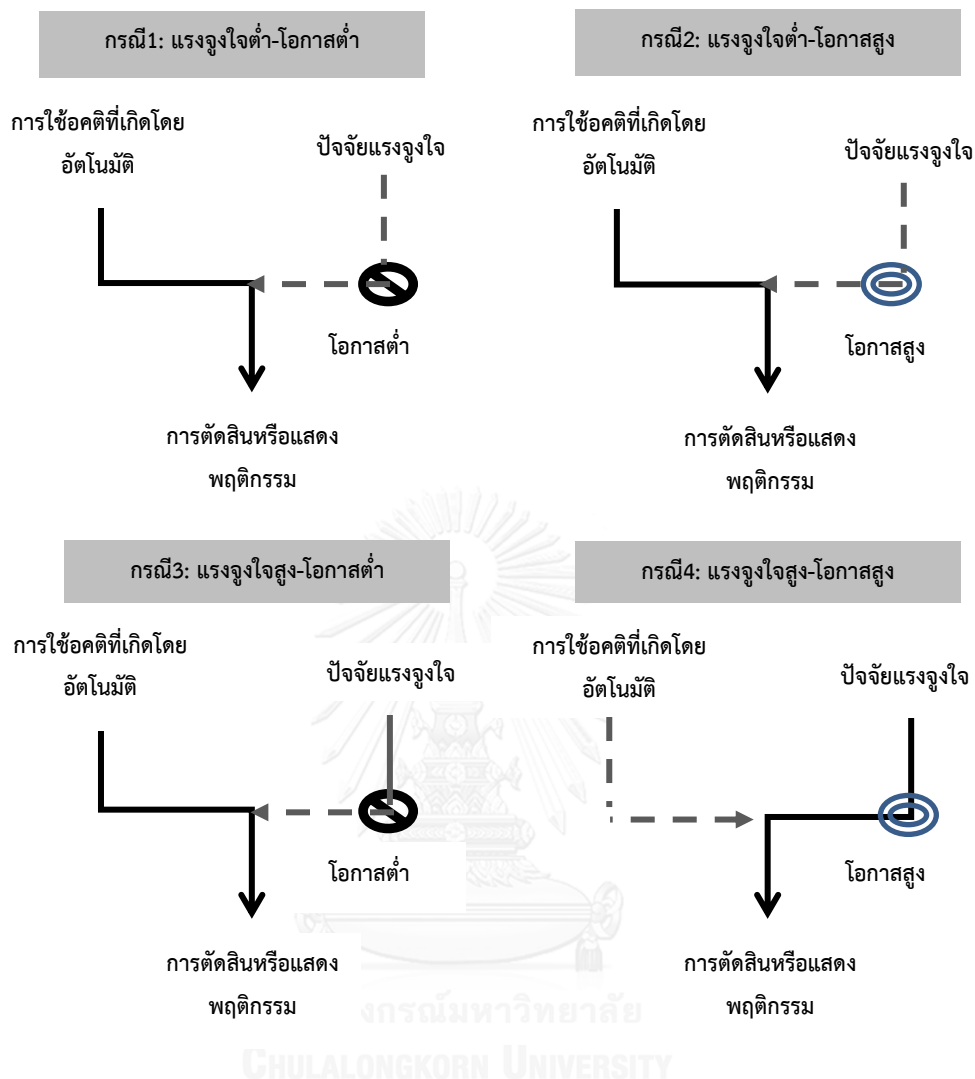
กรณี1: แรงจูงใจต่ำ-โอกาสต่ำ

การใช้อคติที่เกิดโดยอัตโนมัติ

ปัจจัยแรงจูงใจ

โอกาสต่ำ

การตัดสินหรือแสดงพฤติกรรม

กรณี2: แรงจูงใจต่ำ-โอกาสสูง

การใช้อคติที่เกิดโดยอัตโนมัติ

ปัจจัยแรงจูงใจ

โอกาสสูง

การตัดสินหรือแสดงพฤติกรรม

กรณี3: แรงจูงใจสูง-โอกาสต่ำ

การใช้อคติที่เกิดโดยอัตโนมัติ

ปัจจัยแรงจูงใจ

โอกาสต่ำ

การตัดสินหรือแสดงพฤติกรรม

กรณี4: แรงจูงใจสูง-โอกาสสูง

การใช้อคติที่เกิดโดยอัตโนมัติ

ปัจจัยแรงจูงใจ

โอกาสสูง

การตัดสินหรือแสดงพฤติกรรม

จุฬาลงกรณ์มหาวิทยาลัย
Chulalongkorn University